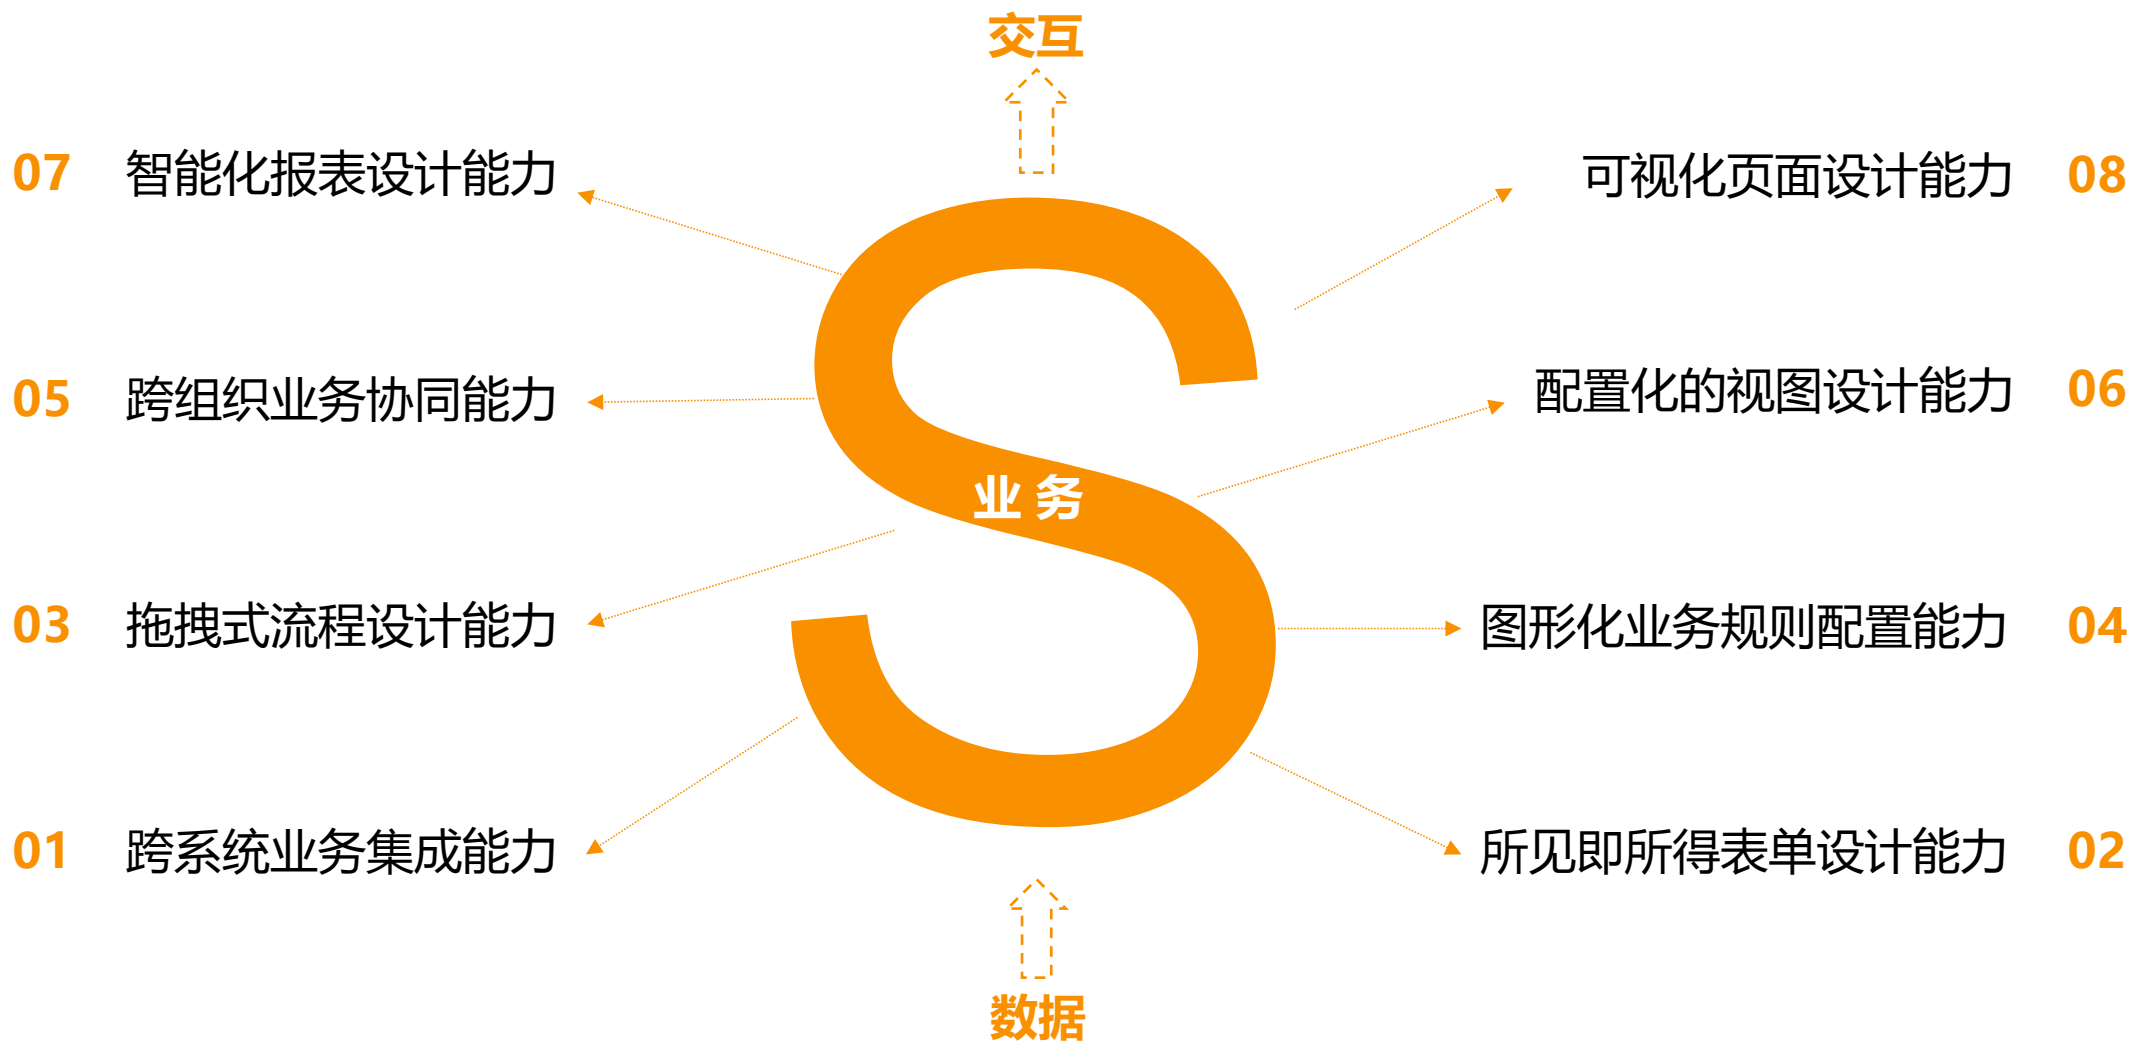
交互

07 智能化报表设计能力

可视化页面设计能力 08

05 跨组织业务协同能力

配置化的视图设计能力 06

业务

03 拖拽式流程设计能力

图形化业务规则配置能力 04

01 跨系统业务集成能力

所见即所得表单设计能力 02

数据